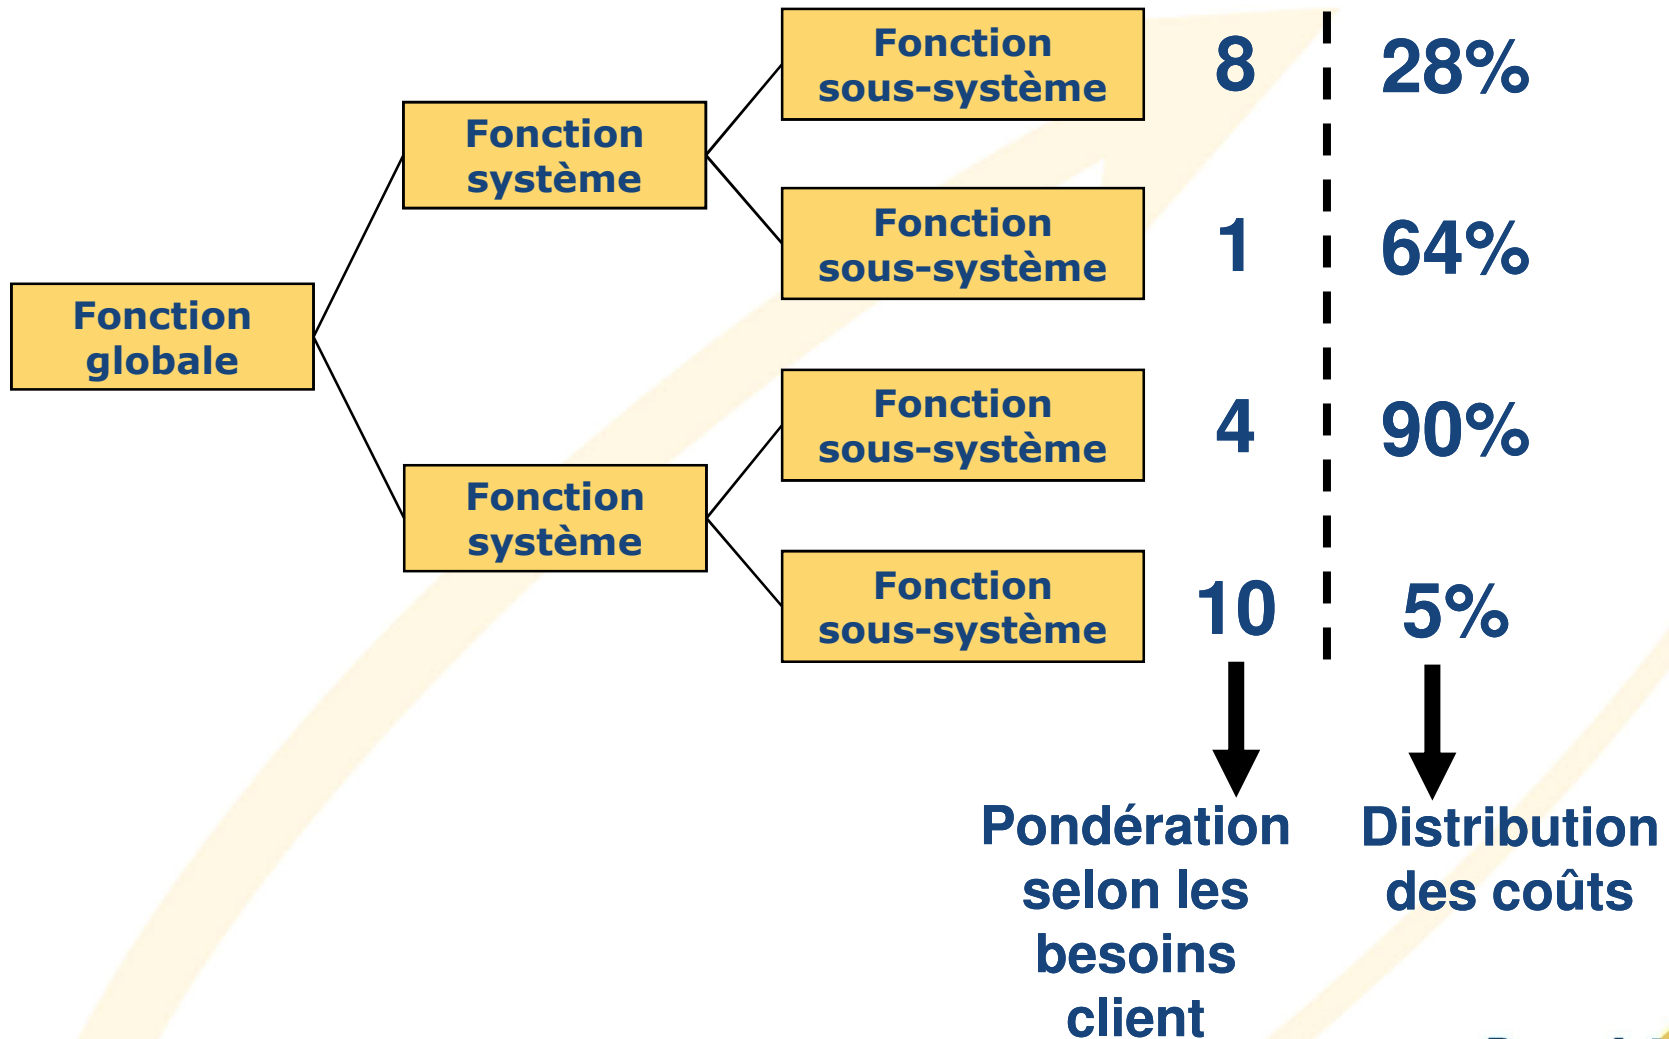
Fonction globale

Fonction système

Fonction système

Fonction sous-système

Fonction sous-système

Fonction sous-système

Fonction sous-système

8 28%

1 64%

4 90%

10 5%

Pondération selon les besoins client

Distribution des coûts